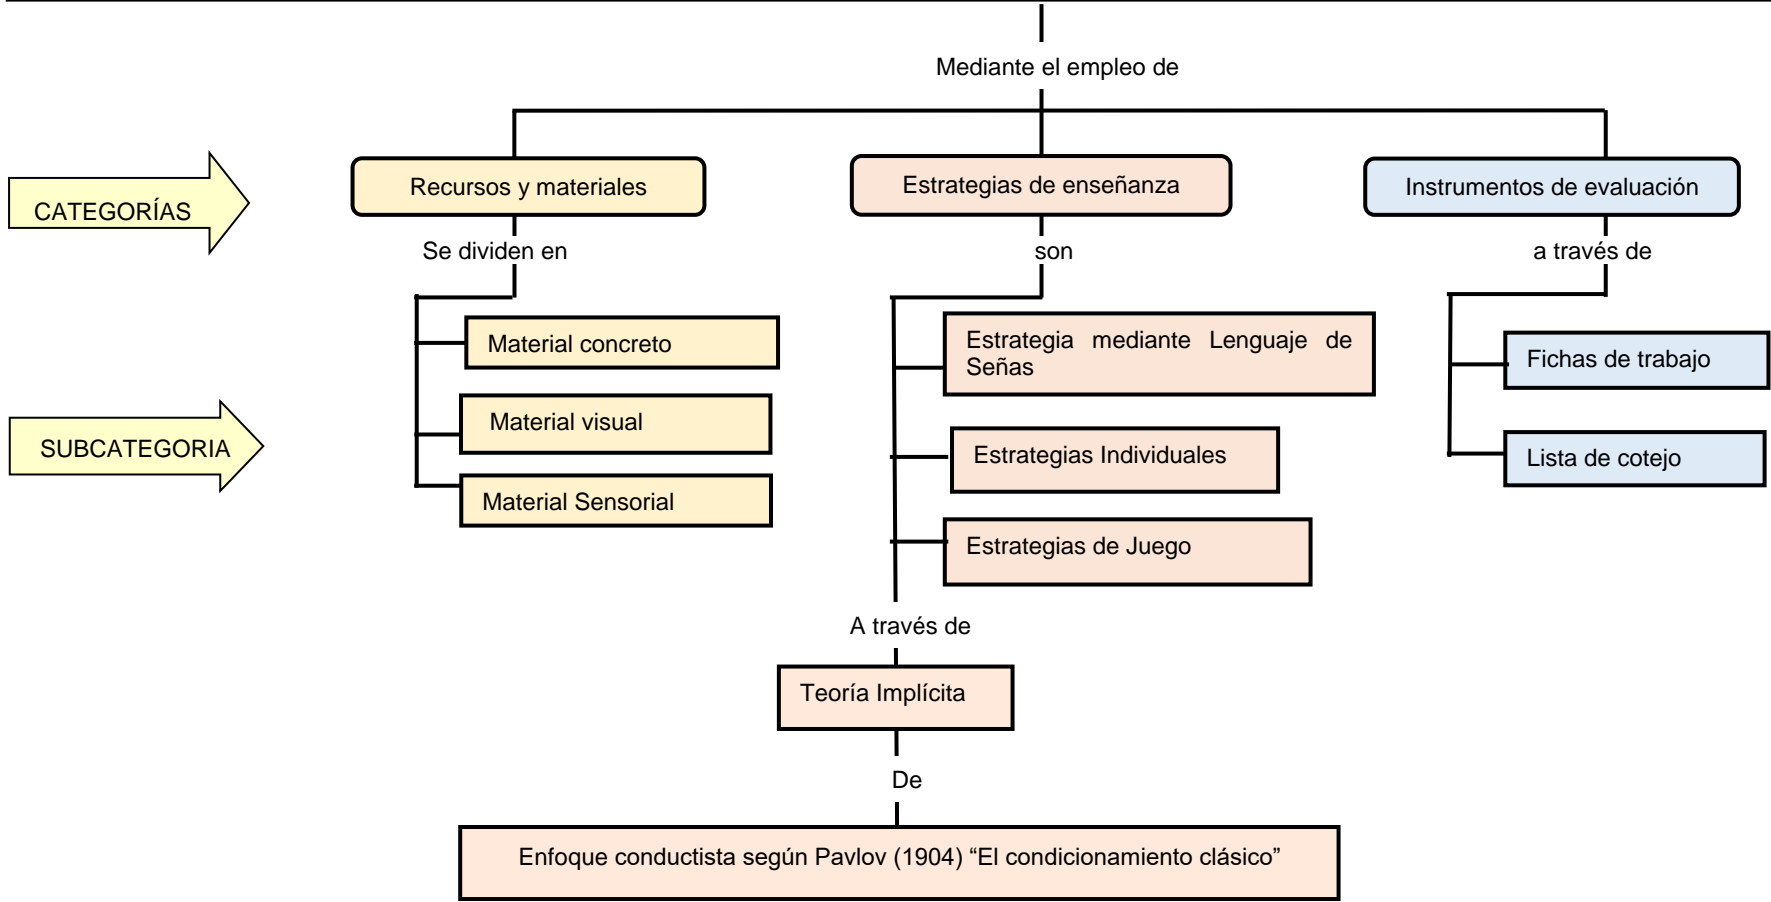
Mediante el empleo de

CATEGORÍAS

Recursos y materiales

Estrategias de enseñanza

Instrumentos de evaluación

Se dividen en

son

a través de

Material concreto

Material visual

Material Sensorial

SUBCATEGORIA

Estrategia mediante Lenguaje de Señas

Estrategias Individuales

Estrategias de Juego

Fichas de trabajo

Lista de cotejo

A través de

Teoría Implícita

De

Enfoque conductista según Pavlov (1904) “El condicionamiento clásico”